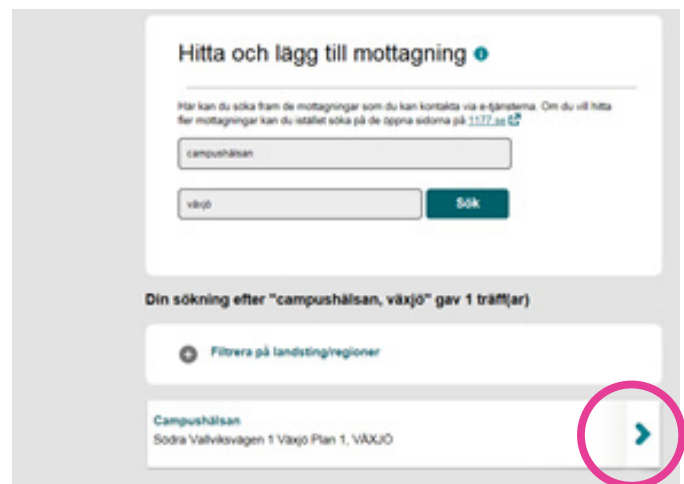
Hitta och lägg till mottagning

Här kan du söka fram de mottagningar som du kan kontakta via e-tjänsterna. Om du vill hitta fler mottagningar kan du istället söka på de öppna sidorna på 1177.se

campushälsan

växjö

Sök

Din sökning efter "campushälsan, växjö" gav 1 träff(ar)

Filtrera på landsting/regioner

Campushälsan
Södra Vallviksvägen 1 Växjö Plan 1, VÄXJÖ